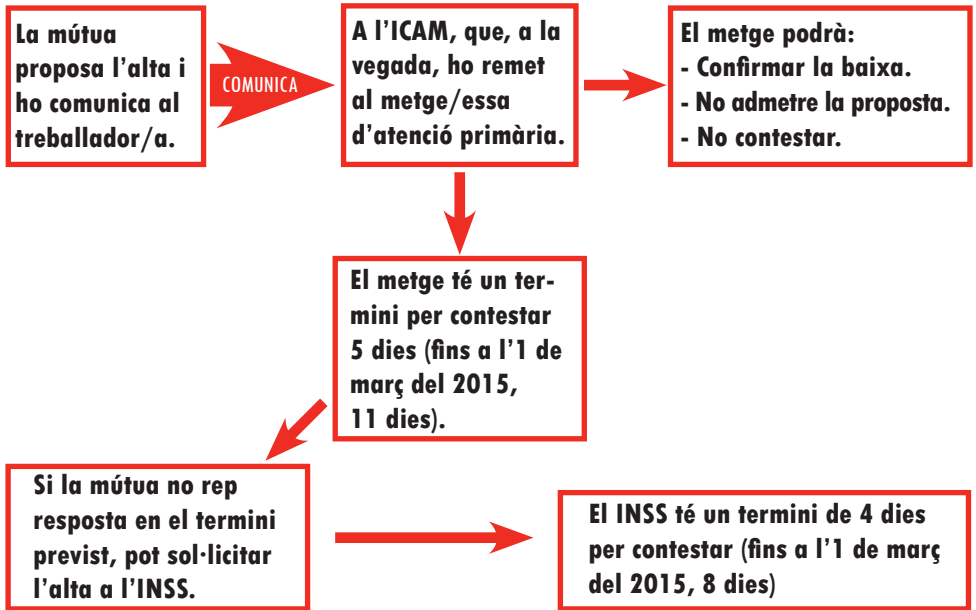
La mútua proposa l'alta i ho comunica al treballador/a.

COMUNICA

A l'ICAM, que, a la vegada, ho remet al metge/essa d'atenció primària.

El metge podrà:
- Confirmar la baixa.
- No admetre la proposta.
- No contestar.

El metge té un termini per contestar 5 dies (fins a l'1 de març del 2015, 11 dies).

Si la mútua no rep resposta en el termini previst, pot sol·licitar l'alta a l'INSS.

El INSS té un termini de 4 dies per contestar (fins a l'1 de març del 2015, 8 dies)